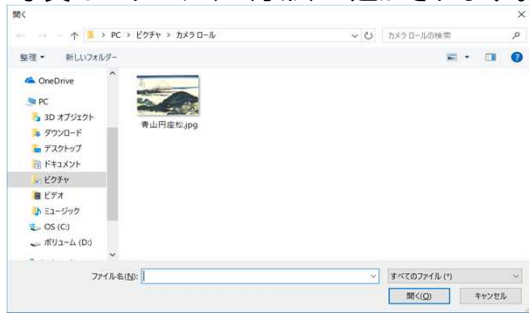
開く

PC > ピクチャ > カメラ ロール

カメラ ロールの検索

整理 ▾ 新しいフォルダー

OneDrive
PC
3D オブジェクト
ダウンロード
デスクトップ
ドキュメント
ピクチャ
ビデオ
ミュージック
OS (C:)
ボリューム (D:)

青山円座松.jpg

ファイル名(N):

すべてのファイル (*)

開く(O)

キャンセル